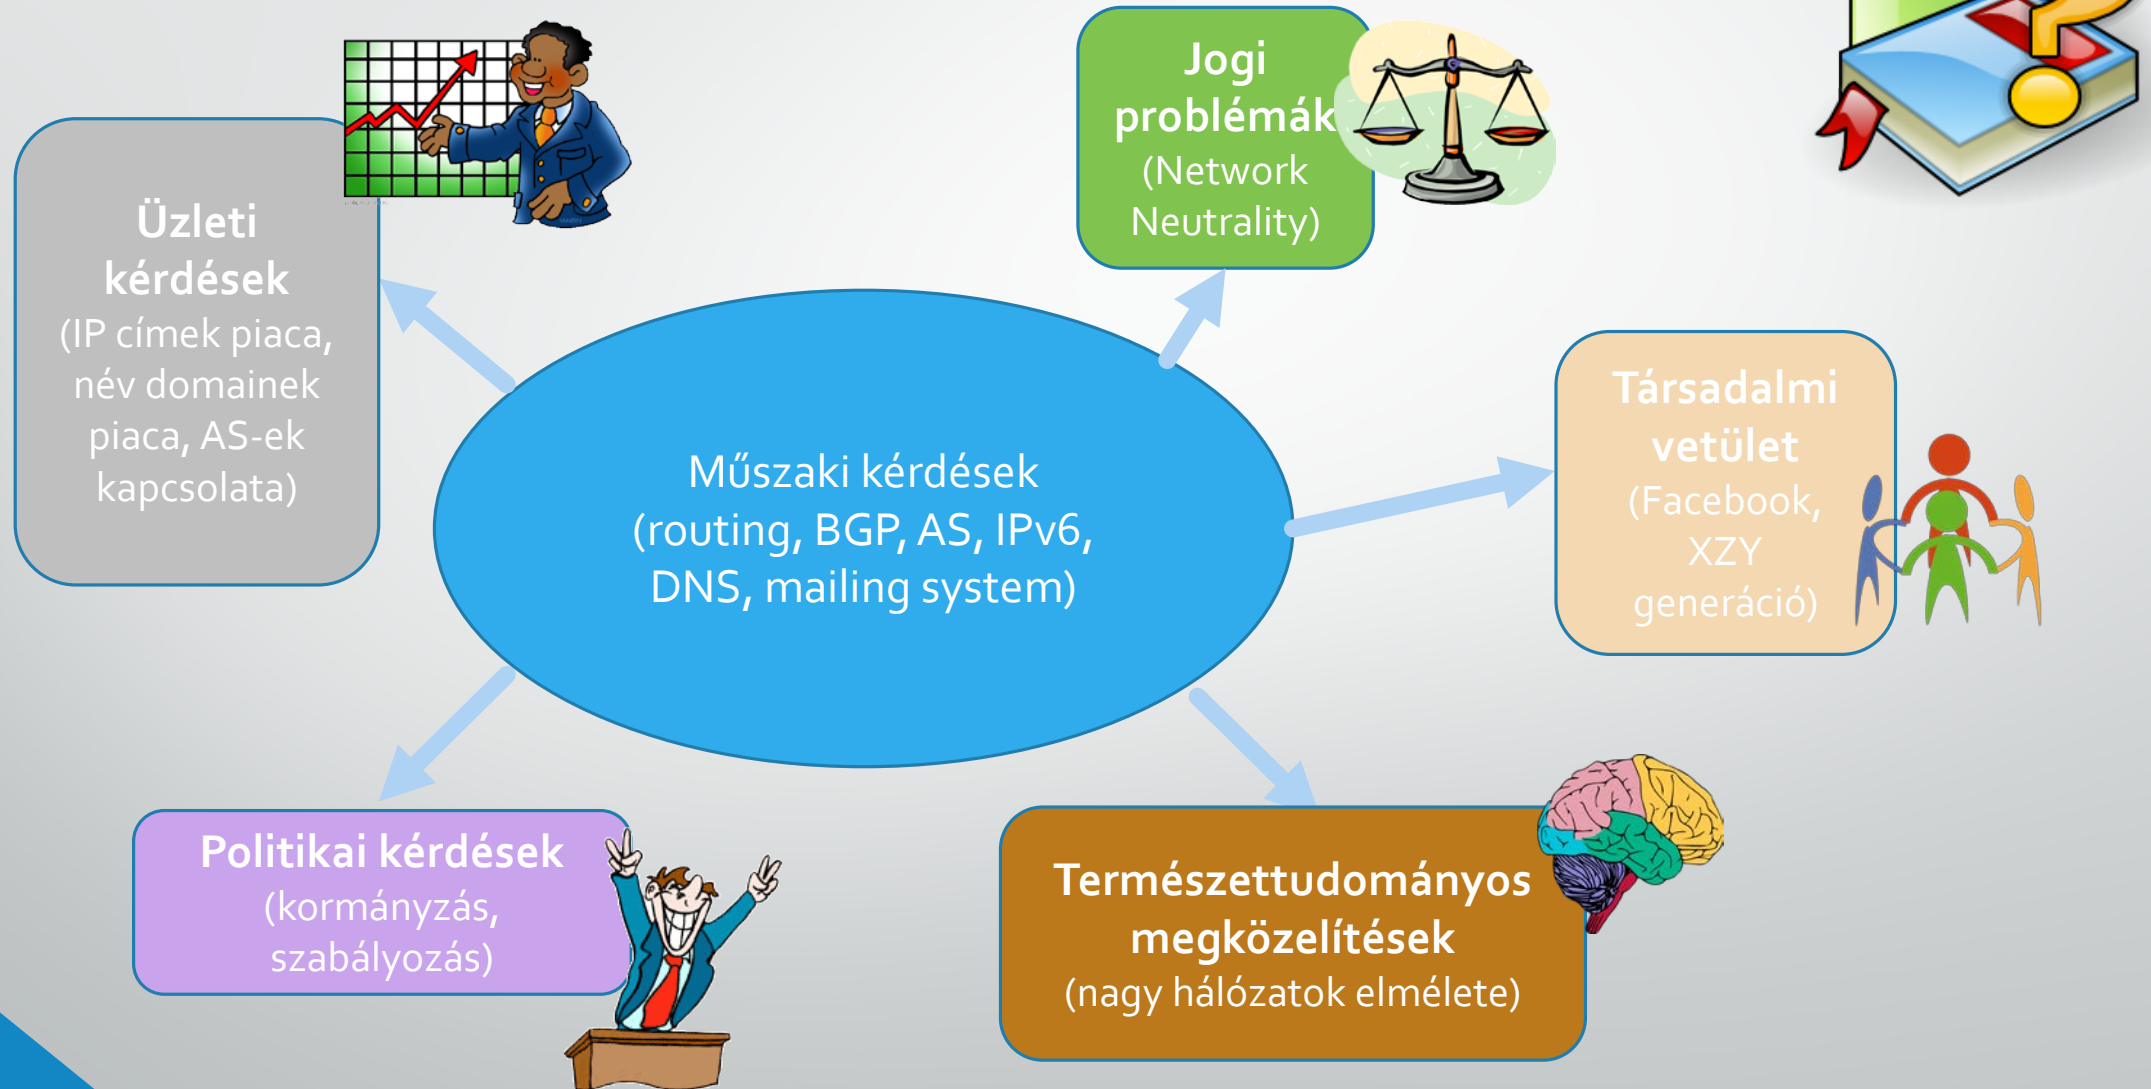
Üzleti kérdések
(IP címek piaca, név domainek piaca, AS-ek kapcsolata)

Jogi problémák
(Network Neutrality)

Műszaki kérdések
(routing, BGP, AS, IPv6, DNS, mailing system)

Társadalmi vetület
(Facebook, XZY generáció)

Politikai kérdések
(kormányzás, szabályozás)

Természettudományos megközelítések
(nagy hálózatok elmélete)